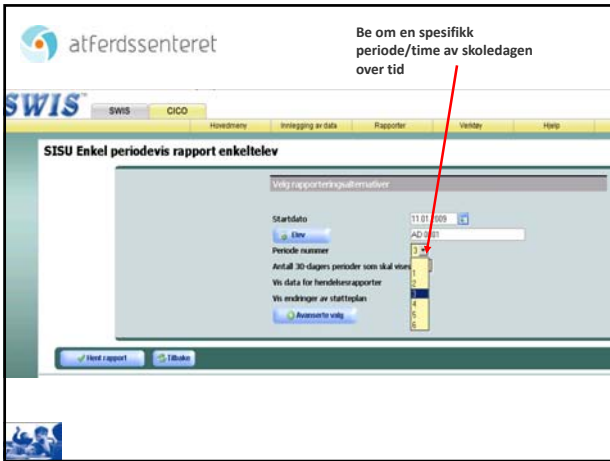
atferdssenteret

Be om en spesifikk periode/time av skoledagen over tid

SWIS

SWIS CICO

Hovedmeny Innlegging av data Rapporter Verktøy Hjelp

SISU Enkel periodevis rapport enkeltelev

Velg rapporteringsalternativer

Startdato 11.01.2009

Elev AD 0001

Periode nummer 3

Antall 30-dagers perioder som skal vises

Vis data for hendelsesrapporter

Vis endringer av støtteplan

Avanserte valg

1
2
3
4
5
6

Hent rapport Tilbake